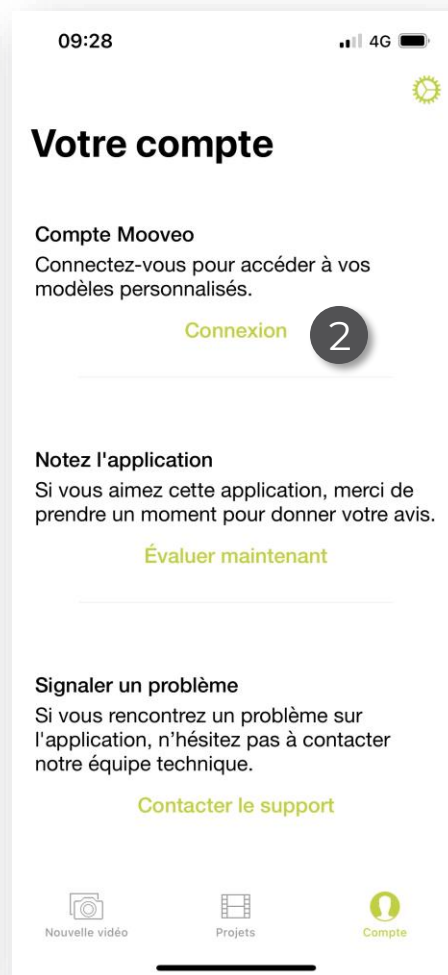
09:28

4G

Votre compte

Compte Mooveo

Connectez-vous pour accéder à vos modèles personnalisés.

Connexion

2

Notez l'application

Si vous aimez cette application, merci de prendre un moment pour donner votre avis.

Évaluer maintenant

Signaler un problème

Si vous rencontrez un problème sur l'application, n’hésitez pas à contacter notre équipe technique.

Contacter le support

Nouvelle vidéo

Projets

Compte